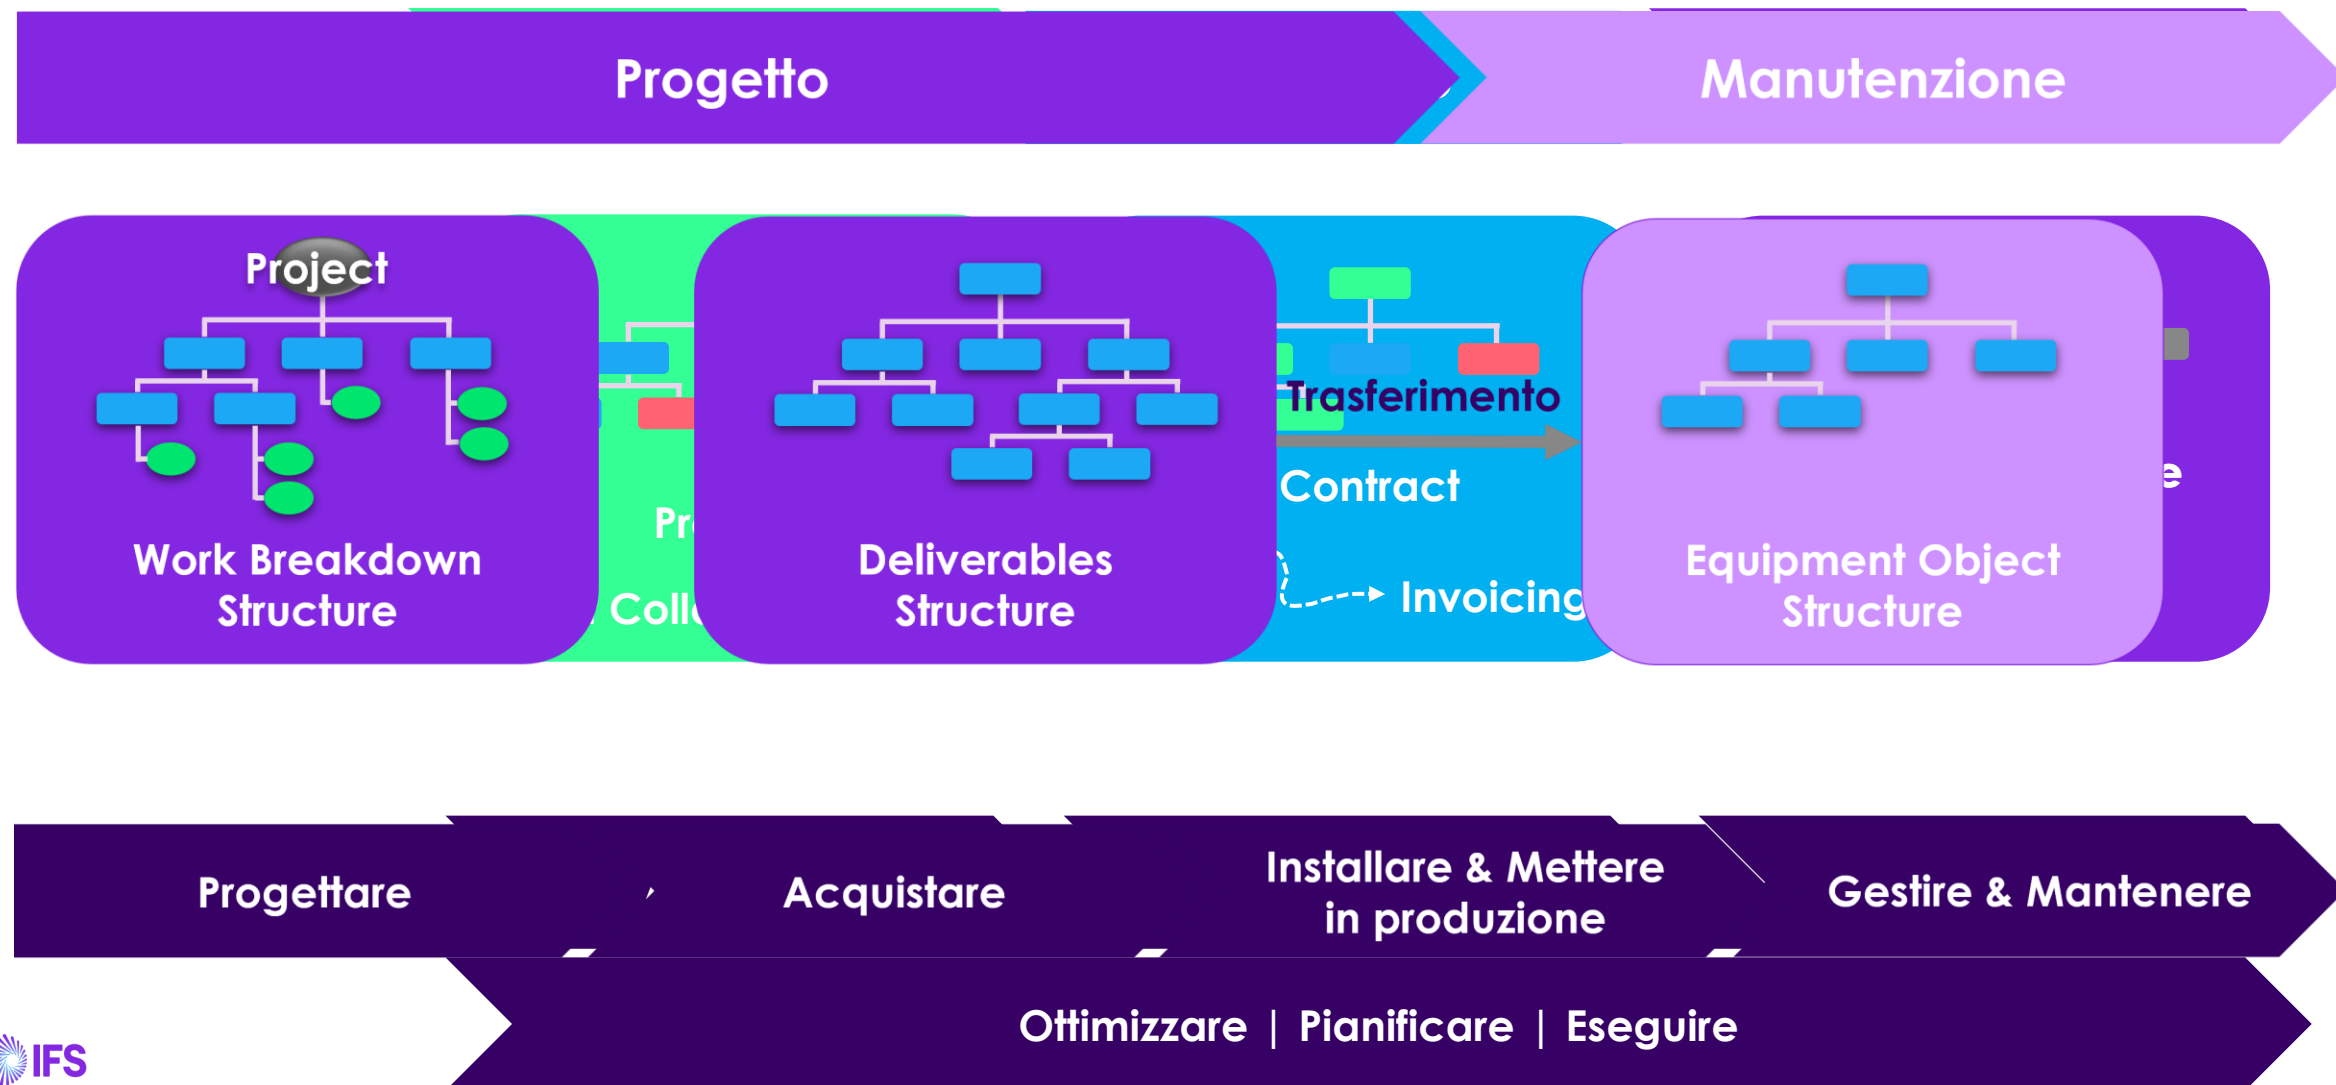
Progetto

Manutenzione

Project

Work Breakdown Structure

Pr

Coll

Deliverables Structure

Trasferimento

Contract

Invoicing

Equipment Object Structure

e

Progettare

Acquistare

Installare & Mettere in produzione

Gestire & Mantenere

Ottimizzare | Pianificare | Eseguire

IFS